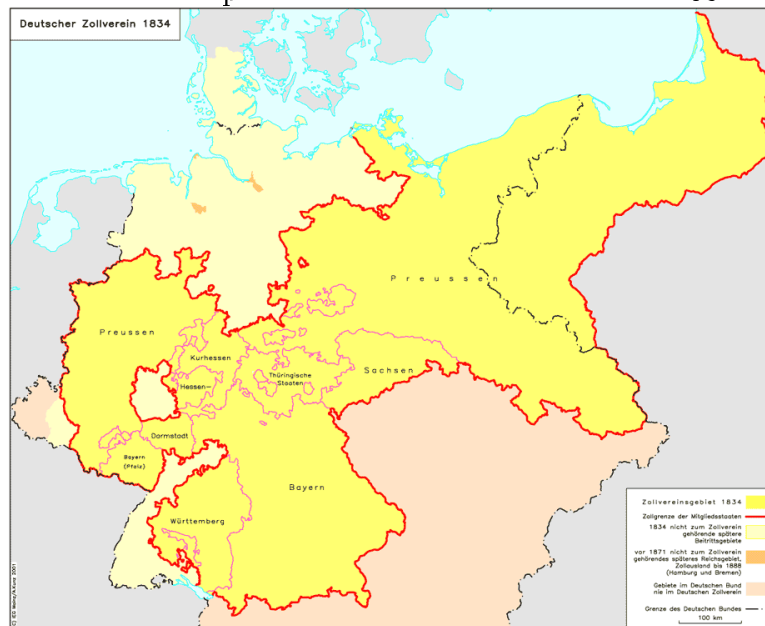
Deutscher Zollverein 1834

Preussen

Preussen

Kurhessen

Hessen-

Darmstadt

Thüringische Staaten

Sachsen

Bayern (Pfalz)

Bayern

Württemberg

Zollvereinsgebiet 1834

Zollgrenze der Mitgliedsstaaten

1834 nicht zum Zollverein gehörende spätere Beitrittgebiete

vor 1871 nicht zum Zollverein gehörendes späteres Reichsgebiet, Zollausland bis 1888 (Hamburg und Bremen)

Gebiete im Deutschen Bund nie im Deutschen Zollverein

Grenze des Deutschen Bundes

100 km

(C) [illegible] 2001